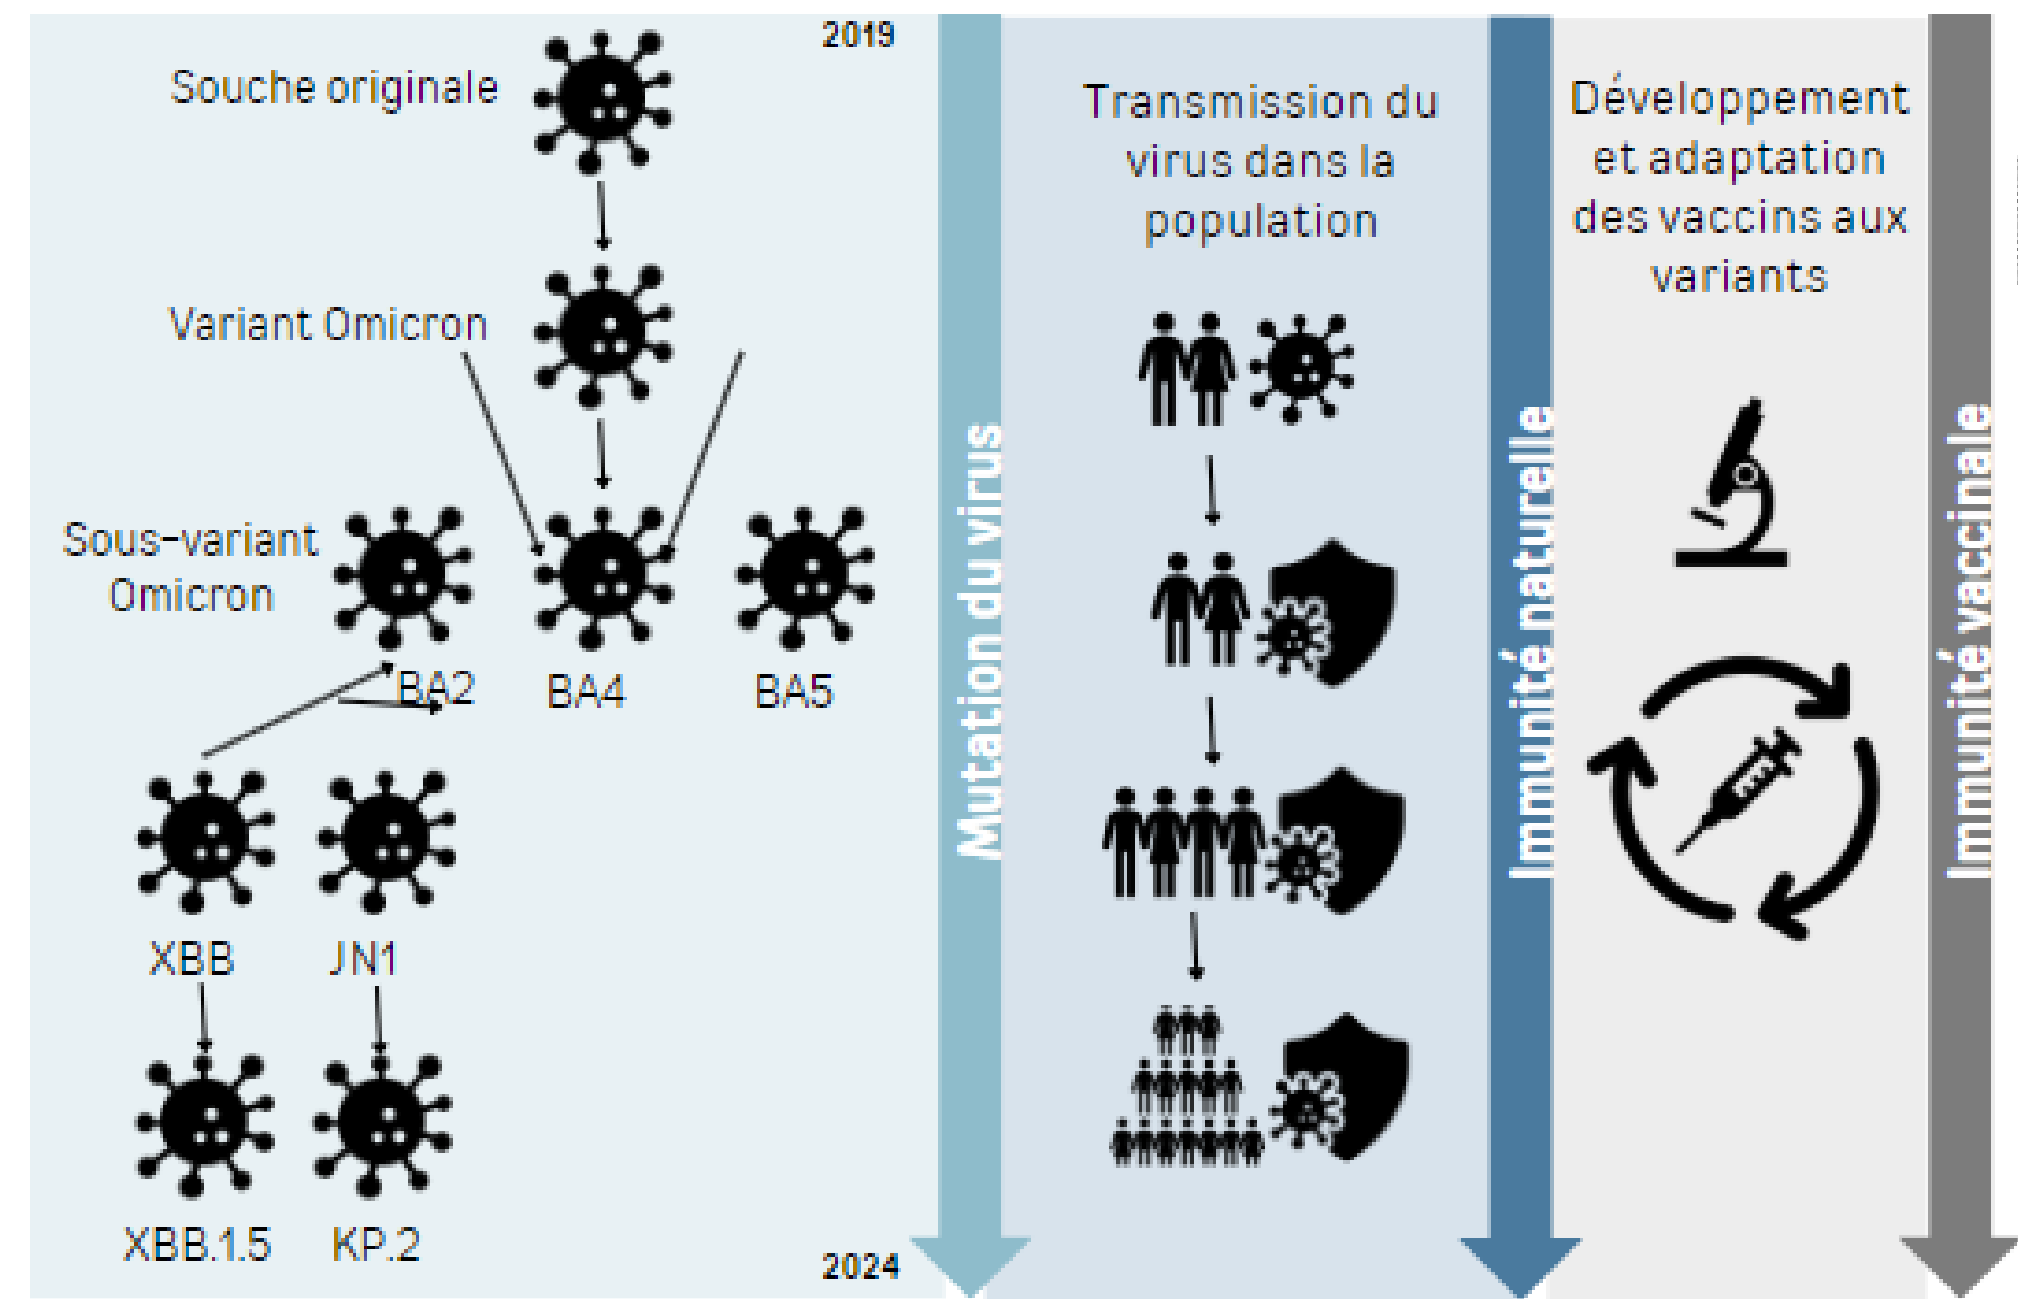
2019

Souche originale

Variant Omicron

Sous-variant Omicron

BA2

BA4

BA5

XBB

JN1

XBB.1.5

KP.2

2024

Mutation du virus

Transmission du virus dans la population

Immunité naturelle

Développement et adaptation des vaccins aux variants

Immunité vaccinale